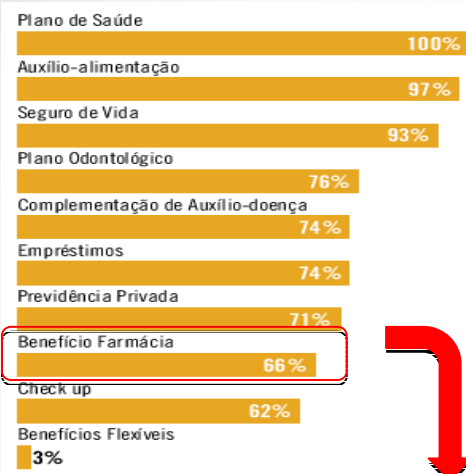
Plano de Saúde
100%
Auxílio-alimentação
97%
Seguro de Vida
93%
Plano Odontológico
76%
Complementação de Auxílio-doença
74%
Empréstimos
74%
Previdência Privada
71%
Benefício Farmácia
66%
Check up
62%
Benefícios Flexíveis
3%